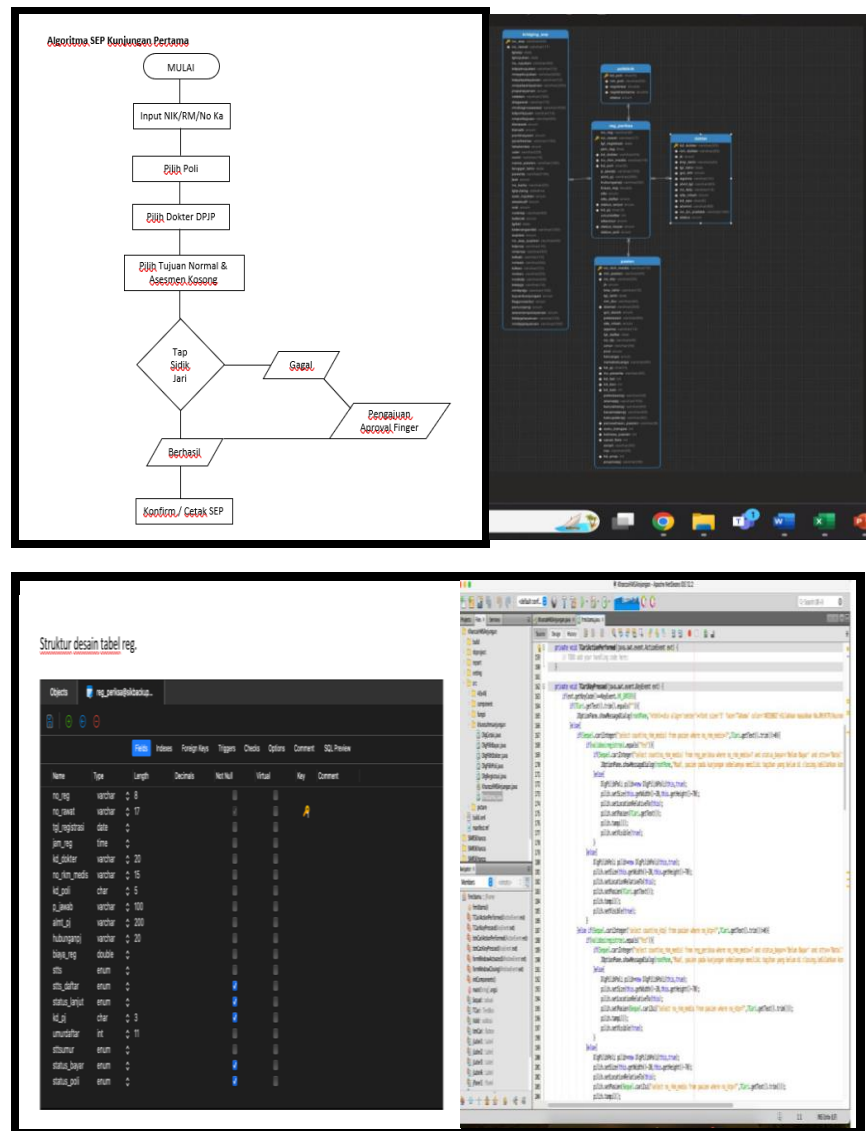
Algoritma SEP Kunjungan Pertama

MULAI

Input NIK/RM/No Ka

Pilih Poli

Pilih Dokter DPJP

Pilih Tujuan Normal & Asesmen Kosong

Tap Sidik Jari

Gagal

Pengajuan Aproval Finger

Berhasil

Konfirm / Cetak SEP

bridging_sep

poliklinik

reg_periksa

dokter

pasien

Struktur desain tabel reg.

Objects

reg_periksa@sikbackup...

Fields Indexes Foreign Keys Triggers Checks Options Comment SQL Preview

| Name | Type | Length | Decimals | Not Null | Virtual | Key | Comment |
|---|---|---|---|---|---|---|---|
| no_reg | varchar | 8 | | | | | |
| no_rawat | varchar | 17 | | | | | |
| tgl_registrasi | date | | | | | | |
| jam_reg | time | | | | | | |
| kd_dokter | varchar | 20 | | | | | |
| no_rkm_medis | varchar | 15 | | | | | |
| kd_poli | char | 5 | | | | | |
| p_jawab | varchar | 100 | | | | | |
| almt_pj | varchar | 200 | | | | | |
| hubunganpj | varchar | 20 | | | | | |
| biaya_reg | double | | | | | | |
| stts | enum | | | | | | |
| stts_daftar | enum | | | | | | |
| status_lanjut | enum | | | | | | |
| kd_pj | char | 3 | | | | | |
| umurdaftar | int | 11 | | | | | |
| sttsumur | enum | | | | | | |
| status_bayar | enum | | | | | | |
| status_poli | enum | | | | | | |

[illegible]